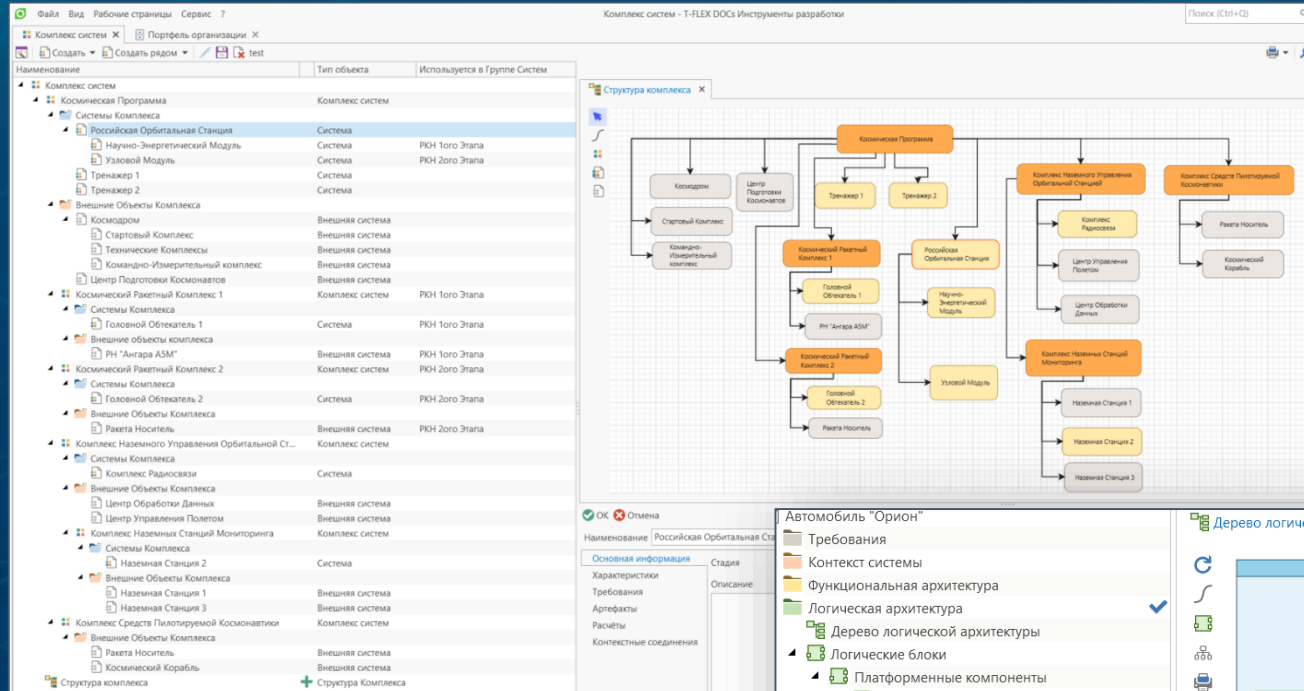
Файл Вид Рабочие страницы Сервис ?

Комплекс систем - T-FLEX DOCs Инструменты разработки

Поиск (Ctrl+Q)

Комплекс систем ✕ Портфель организации ✕

Создать ▾ Создать рядом ▾ test

| Наименование | Тип объекта | Используется в Группе Систем |
|---|---|---|
| Комплекс систем | | |
| Космическая Программа | Комплекс систем | |
| Системы Комплекса | | |
| Российская Орбитальная Станция | Система | |
| Научно-Энергетический Модуль | Система | РКН 1ого Этапа |
| Узловой Модуль | Система | РКН 2ого Этапа |
| Тренажер 1 | Система | |
| Тренажер 2 | Система | |
| Внешние Объекты Комплекса | | |
| Космодром | Внешняя система | |
| Стартовый Комплекс | Внешняя система | |
| Технические Комплексы | Внешняя система | |
| Командно-Измерительный комплекс | Внешняя система | |
| Центр Подготовки Космонавтов | Внешняя система | |
| Космический Ракетный Комплекс 1 | Комплекс систем | РКН 1ого Этапа |
| Системы Комплекса | | |
| Головной Обтекатель 1 | Система | РКН 1ого Этапа |
| Внешние объекты комплекса | | |
| РН "Ангара А5М" | Внешняя система | РКН 1ого Этапа |
| Космический Ракетный Комплекс 2 | Комплекс систем | РКН 2ого Этапа |
| Системы Комплекса | | |
| Головной Обтекатель 2 | Система | РКН 2ого Этапа |
| Внешние Объекты Комплекса | | |
| Ракета Носитель | Внешняя система | РКН 2ого Этапа |
| Комплекс Наземного Управления Орбитальной Ст... | Комплекс систем | |
| Системы Комплекса | | |
| Комплекс Радиосвязи | Система | |
| Внешние Объекты Комплекса | | |
| Центр Обработки Данных | Внешняя система | |
| Центр Управления Полетом | Внешняя система | |
| Комплекс Наземных Станций Мониторинга | Комплекс систем | |
| Системы Комплекса | | |
| Наземная Станция 2 | Система | |
| Внешние Объекты Комплекса | | |
| Наземная Станция 1 | Внешняя система | |
| Наземная Станция 3 | Внешняя система | |
| Комплекс Средств Пилотируемой Космонавтики | Комплекс систем | |
| Внешние Объекты Комплекса | | |
| Ракета Носитель | Внешняя система | |
| Космический Корабль | Внешняя система | |
| Структура комплекса | Структура Комплекса | |

Структура комплекса ✕

Космическая Программа
Космодром
Центр Подготовки Космонавтов
Тренажер 1
Тренажер 2
Комплекс Наземного Управления Орбитальной Станцией
Комплекс Средств Пилотируемой Космонавтики
Стартовый Комплекс
Командно-Измерительный комплекс
Космический Ракетный Комплекс 1
Российская Орбитальная Станция
Комплекс Радиосвязи
Ракета Носитель
Центр Управления Полетом
Космический Корабль
Головной Обтекатель 1
Научно-Энергетический Модуль
Центр Обработки Данных
РН "Ангара А5М"
Космический Ракетный Комплекс 2
Комплекс Наземных Станций Мониторинга
Узловой Модуль
Головной Обтекатель 2
Наземная Станция 1
Ракета Носитель
Наземная Станция 2
Наземная Станция 3

OK Отмена
Наименование Российская Орбитальная Ст
Основная информация
Характеристики
Требования
Артефакты
Расчёты
Контекстные соединения
Стадия
Описание

Автомобиль "Орион"
Требования
Контекст системы
Функциональная архитектура
Логическая архитектура
Дерево логической архитектуры
Логические блоки
Платформенные компоненты

Дерево логи